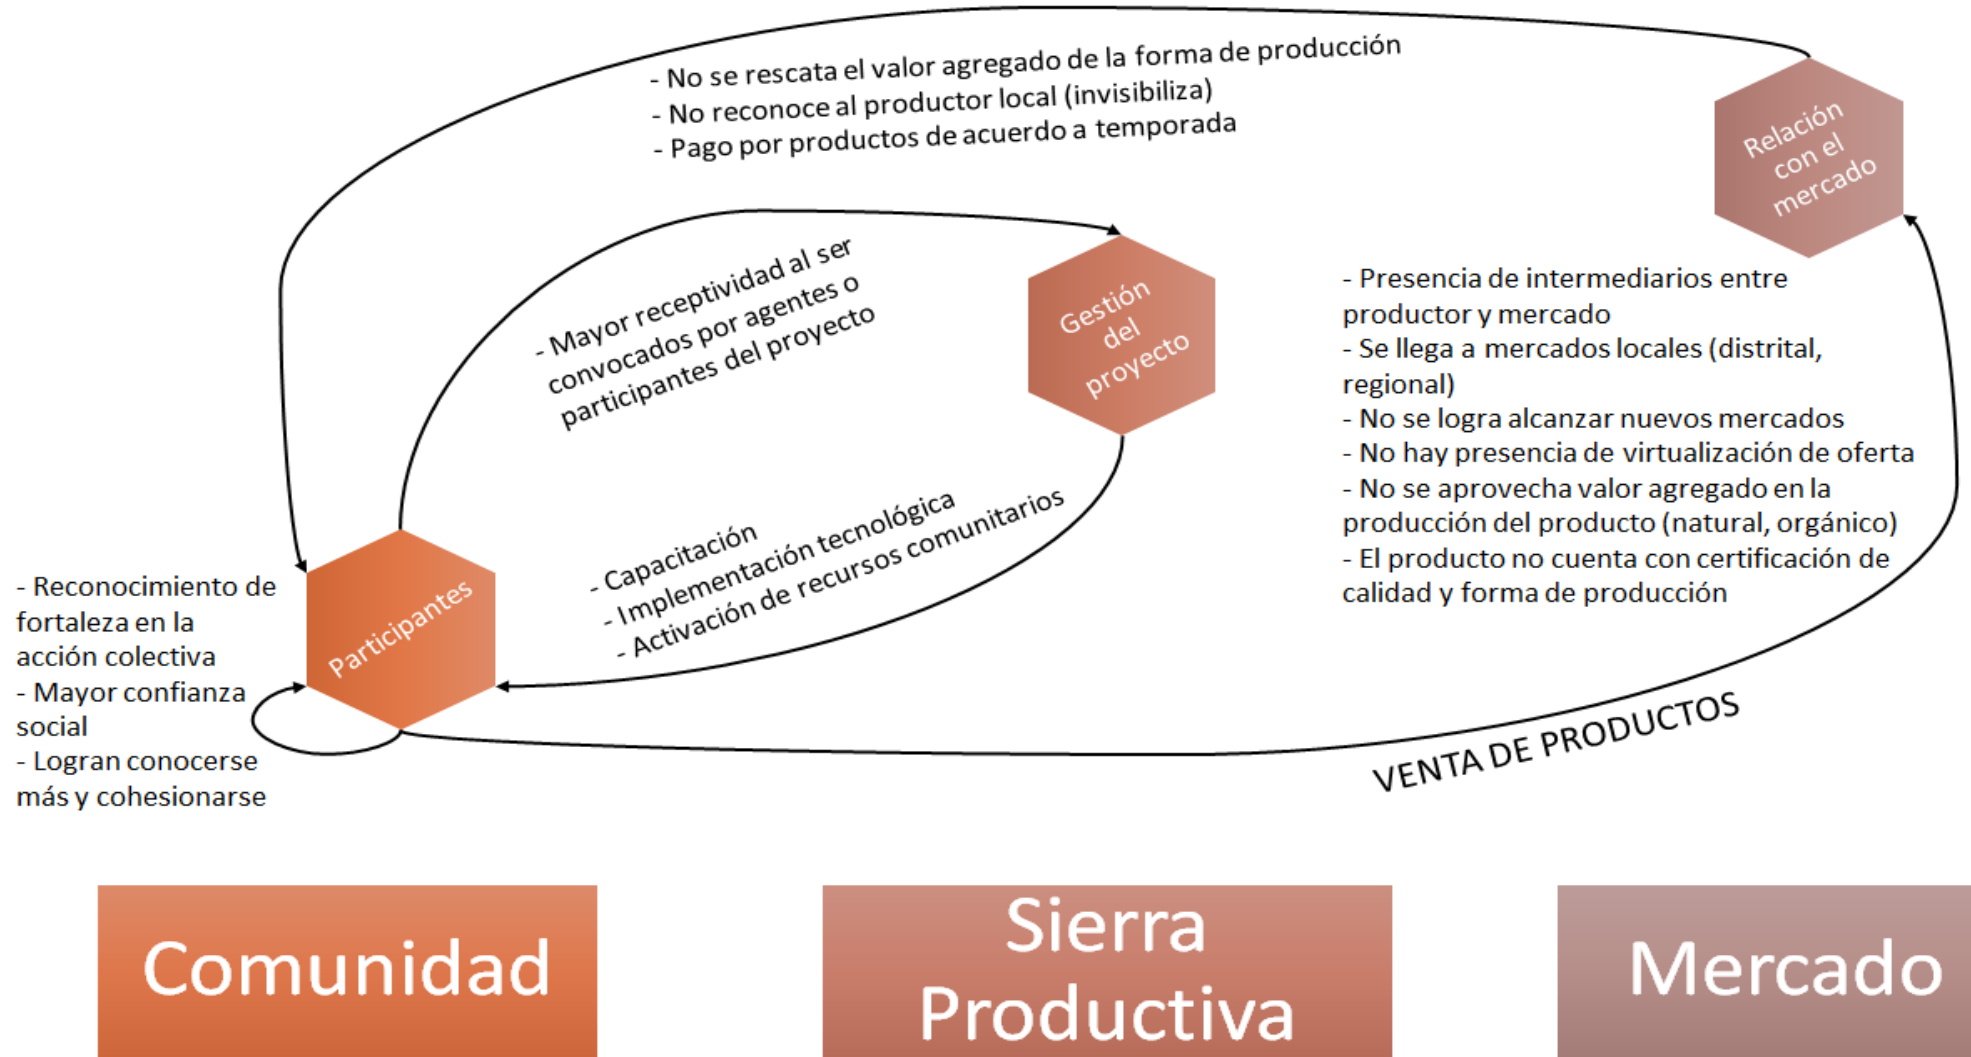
- No se rescata el valor agregado de la forma de producción
- No reconoce al productor local (invisibiliza)
- Pago por productos de acuerdo a temporada

Relación con el mercado

- Mayor receptividad al ser convocados por agentes o participantes del proyecto

Gestión del proyecto

- Presencia de intermediarios entre productor y mercado
- Se llega a mercados locales (distrital, regional)
- No se logra alcanzar nuevos mercados
- No hay presencia de virtualización de oferta
- No se aprovecha valor agregado en la producción del producto (natural, orgánico)
- El producto no cuenta con certificación de calidad y forma de producción

- Capacitación
- Implementación tecnológica
- Activación de recursos comunitarios

- Reconocimiento de fortaleza en la acción colectiva
- Mayor confianza social
- Logran conocerse más y cohesionarse

Participantes

VENTA DE PRODUCTOS

Comunidad

Sierra Productiva

Mercado